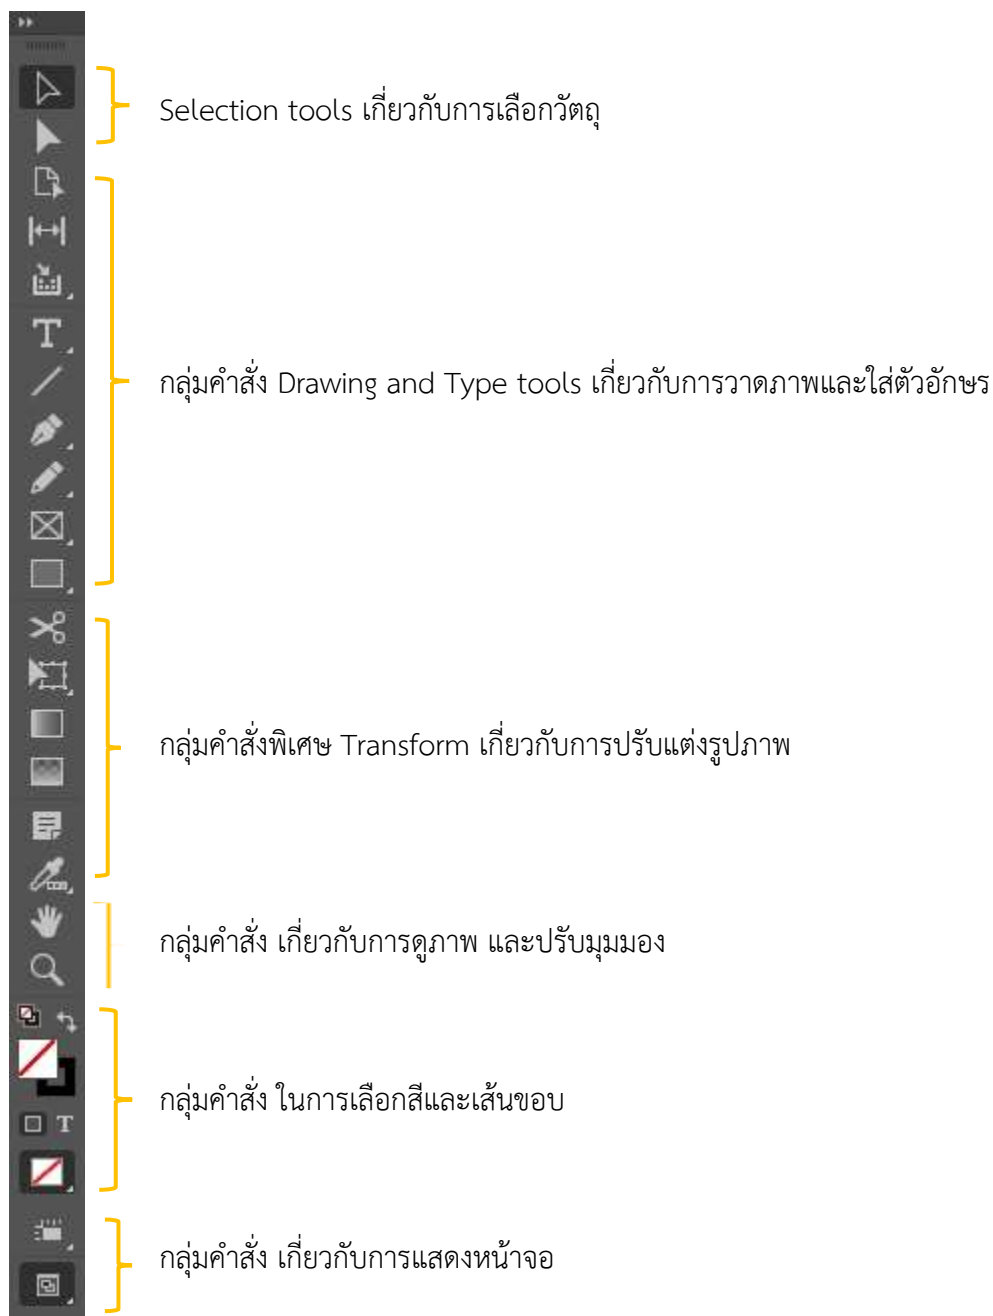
Selection tools เกี่ยวกับการเลือกวัตถุ

กลุ่มคำสั่ง Drawing and Type tools เกี่ยวกับการวาดภาพและใส่ตัวอักษร

กลุ่มคำสั่งพิเศษ Transform เกี่ยวกับการปรับแต่งรูปภาพ

กลุ่มคำสั่ง เกี่ยวกับการดูภาพ และปรับมุมมอง

กลุ่มคำสั่ง ในการเลือกสีและเส้นขอบ

กลุ่มคำสั่ง เกี่ยวกับการแสดงหน้าจอ